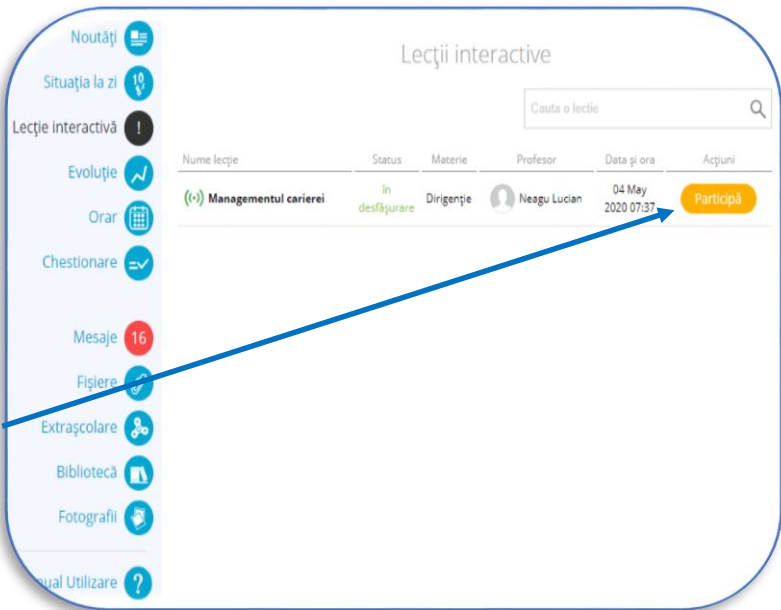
Noutăți

Situația la zi

Lecție interactivă

Evoluție

Orar

Chestionare

Mesaje 16

Fișiere

Extrașcolare

Bibliotecă

Fotografii

ual Utilizare

Lecții interactive

Cauta o lectie

| Nume lecție | Status | Materie | Profesor | Data și ora | Acțiuni |
|---|---|---|---|---|---|
| Managementul carierei | În desfășurare | Dirigenție | Neagu Lucian | 04 May 2020 07:37 | Participă |